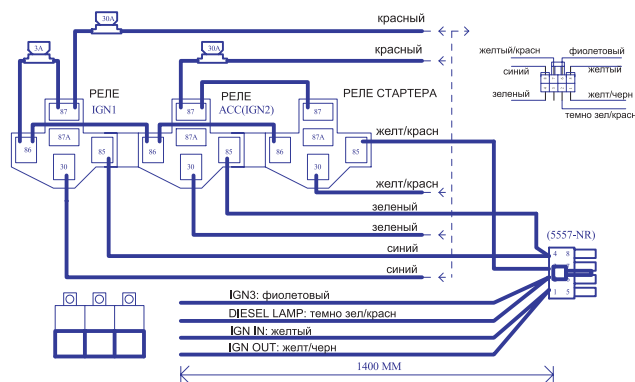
30A
красный
3A
30A
красный
желтый/красн
фиолетовый
синий
желтый
зеленый
желт/черн
темно зел/красн
РЕЛЕ
IGN1
РЕЛЕ
ACC(IGN2)
РЕЛЕ СТАРТЕРА
87
87
87
87A
87A
87A
86
85
86
85
86
85
30
30
30
желт/красн
желт/красн
зеленый
зеленый
синий
синий
(5557-NR)
4
8
1
5
IGN3: фиолетовый
DIESEL LAMP: темно зел/красн
IGN IN: желтый
IGN OUT: желт/черн
1400 MM